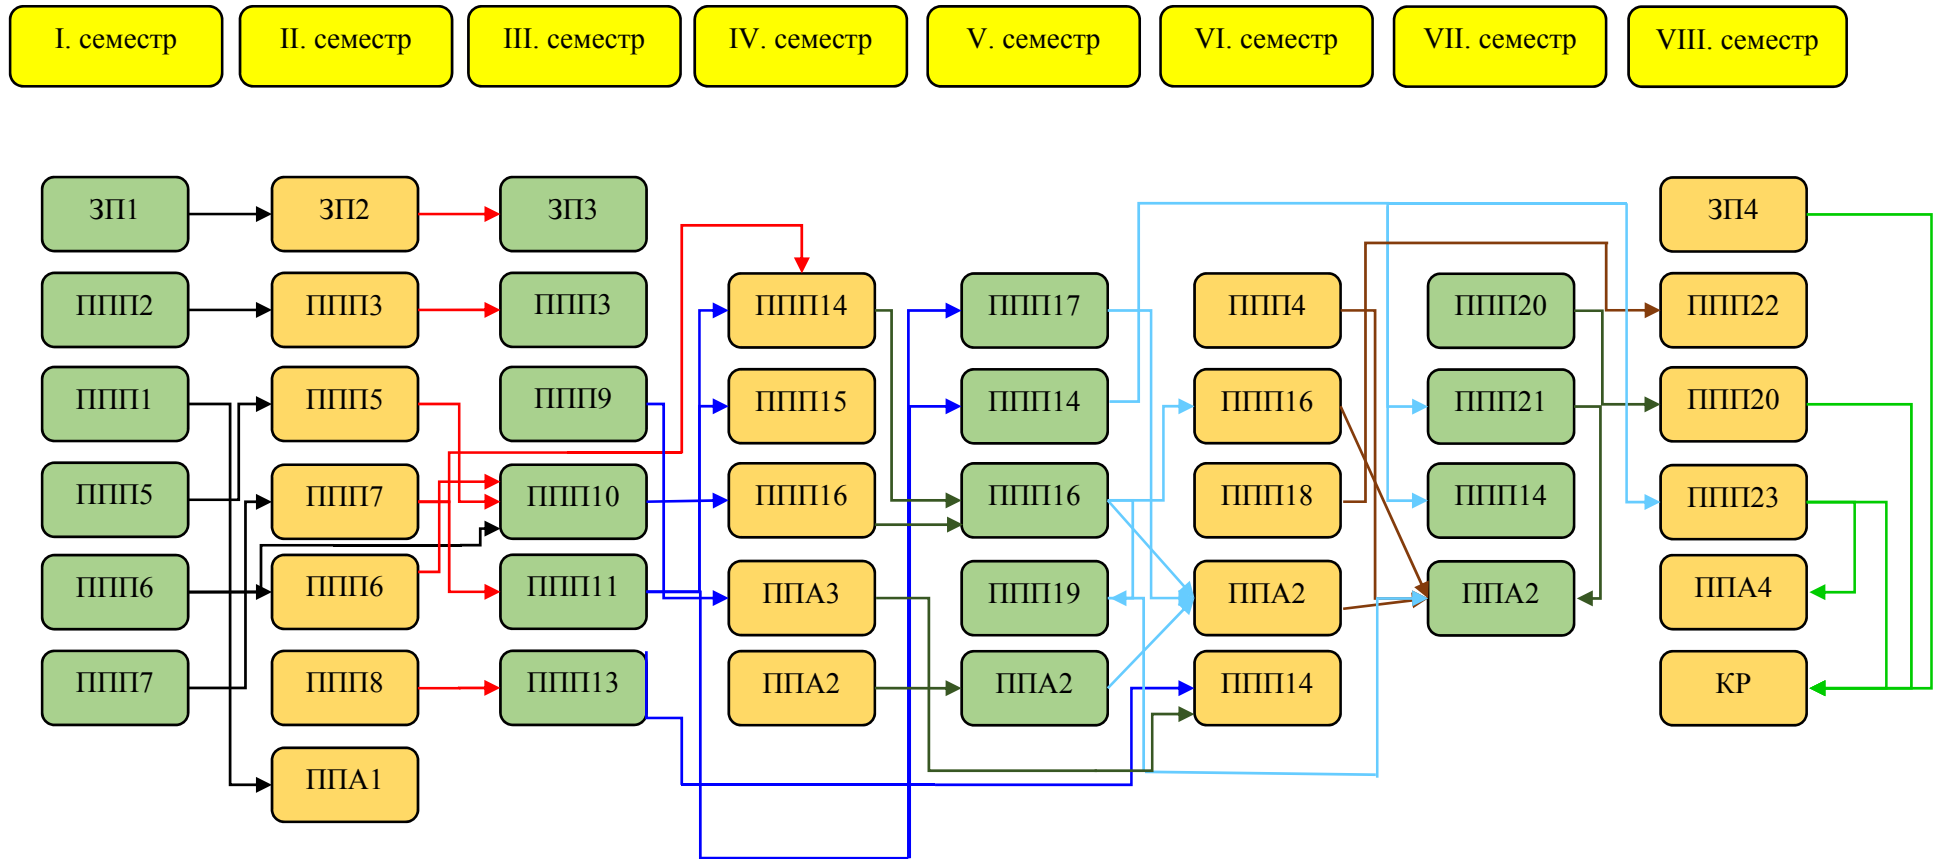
I. семестр
II. семестр
III. семестр
IV. семестр
V. семестр
VI. семестр
VII. семестр
VIII. семестр

ЗП1
ППП2
ППП1
ППП5
ППП6
ППП7

ЗП2
ППП3
ППП5
ППП7
ППП6
ППП8
ППА1

ЗП3
ППП3
ППП9
ППП10
ППП11
ППП13

ППП14
ППП15
ППП16
ППА3
ППА2

ППП17
ППП14
ППП16
ППП19
ППА2

ППП4
ППП16
ППП18
ППА2
ППП14

ППП20
ППП21
ППП14
ППА2

ЗП4
ППП22
ППП20
ППП23
ППА4
КР